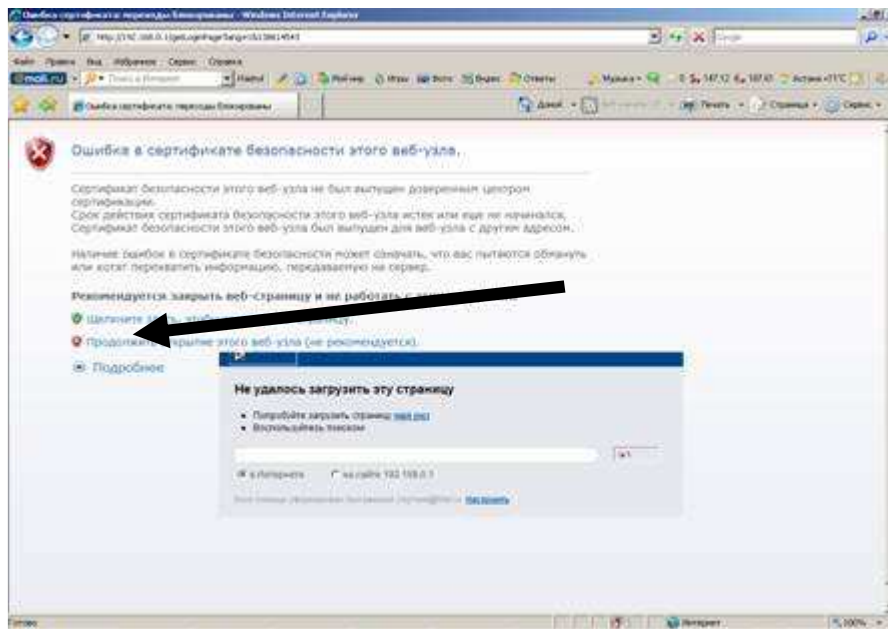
Ошибка сертификата: переходы блокированы - Windows Internet Explorer

http://192.168.0.1/getLoginPage?lang=ru

Файл Правка Вид Избранное Сервис Справка

mail.ru

Ошибка сертификата: переходы блокированы

Ошибка в сертификате безопасности этого веб-узла.

Сертификат безопасности этого веб-узла не был выпущен доверенным центром сертификации.
Срок действия сертификата безопасности этого веб-узла истек или еще не начался.
Сертификат безопасности этого веб-узла был выпущен для веб-узла с другим адресом.

Наличие ошибок в сертификате безопасности может означать, что вас пытаются обмануть или хотят перехватить информацию, передаваемую на сервер.

Рекомендуется закрыть веб-страницу и не работать с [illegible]

Щелкните здесь, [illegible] страницу.

Продолжить открытие этого веб-узла (не рекомендуется).

Подробнее

Не удалось загрузить эту страницу

• Попробуйте загрузить страницу еще раз
• Воспользуйтесь поиском

в Интернете   на сайте 192.168.0.1

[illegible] Настроить

Готово   Интернет   100%